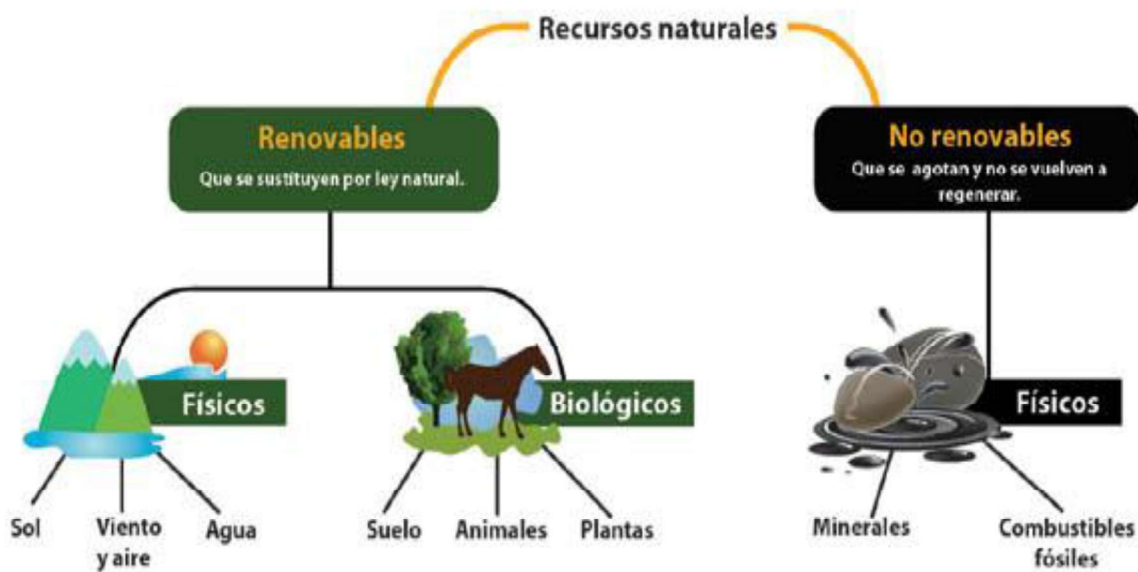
Recursos naturales

Renovables
Que se sustituyen por ley natural.

No renovables
Que se agotan y no se vuelven a regenerar.

Físicos

Biológicos

Físicos

Sol

Viento y aire

Agua

Suelo

Animales

Plantas

Minerales

Combustibles fósiles